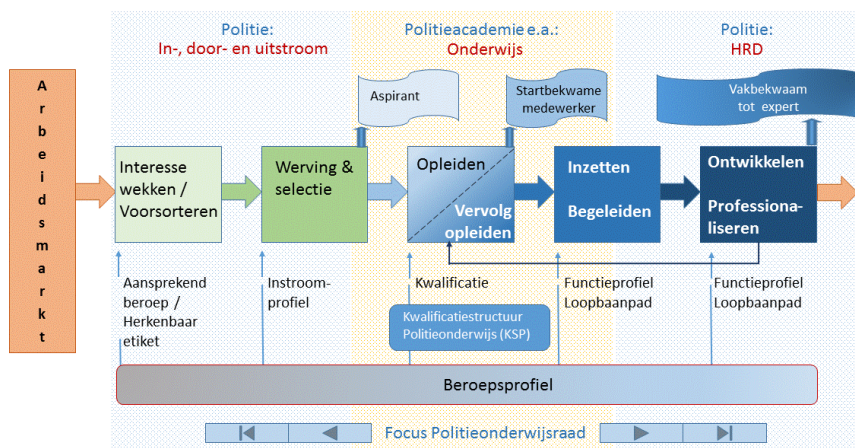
Politie:
In-, door- en uitstroom

Politieacademie e.a.:
Onderwijs

Politie:
HRD

A
r
b
e
i
d
s
m
a
r
k
t

Aspirant

Startbekwame medewerker

Vakbekwaam tot expert

Interesse wekken / Voorsorteren

Werving & selectie

Opleiden

Vervolg opleiden

Inzetten

Begeleiden

Ontwikkelen

Professionaliseren

Aansprekend beroep / Herkenbaar etiket

Instroomprofiel

Kwalificatie

Functieprofiel Loopbaanpad

Functieprofiel Loopbaanpad

Kwalificatiestructuur Politieonderwijs (KSP)

Beroepsprofiel

Focus Politieonderwijsraad